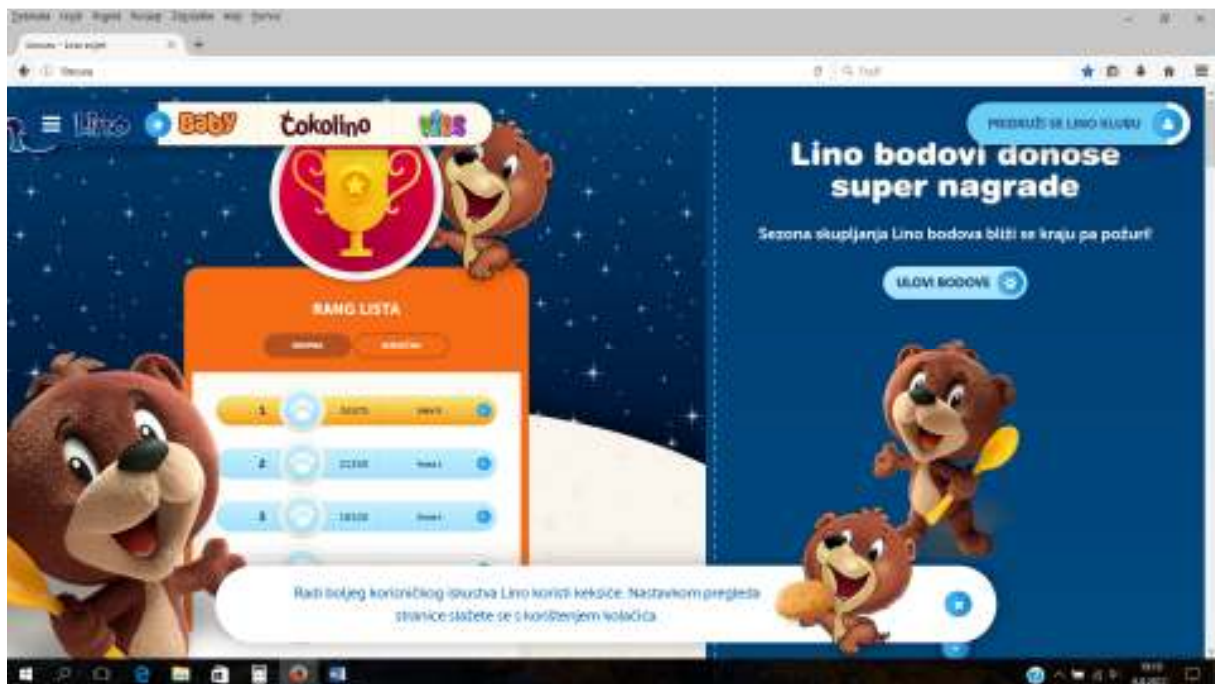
Datoteka Uredi Pogled Povijest Zabilješke Alati Pomoć

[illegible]

Lino

Baby

Čokolino

Kids

PRIDRUŽI SE LINO KLUBU

Lino bodovi donose super nagrade

Sezona skupljanja Lino bodova bliži se kraju pa požuri!

ULOVI BODOVE

RANG LISTA

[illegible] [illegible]

1 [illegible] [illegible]

2 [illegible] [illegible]

3 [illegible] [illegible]

Radi boljeg korisničkog iskustva Lino koristi keksiće. Nastavkom pregleda stranice slažete se s korištenjem kolačića.